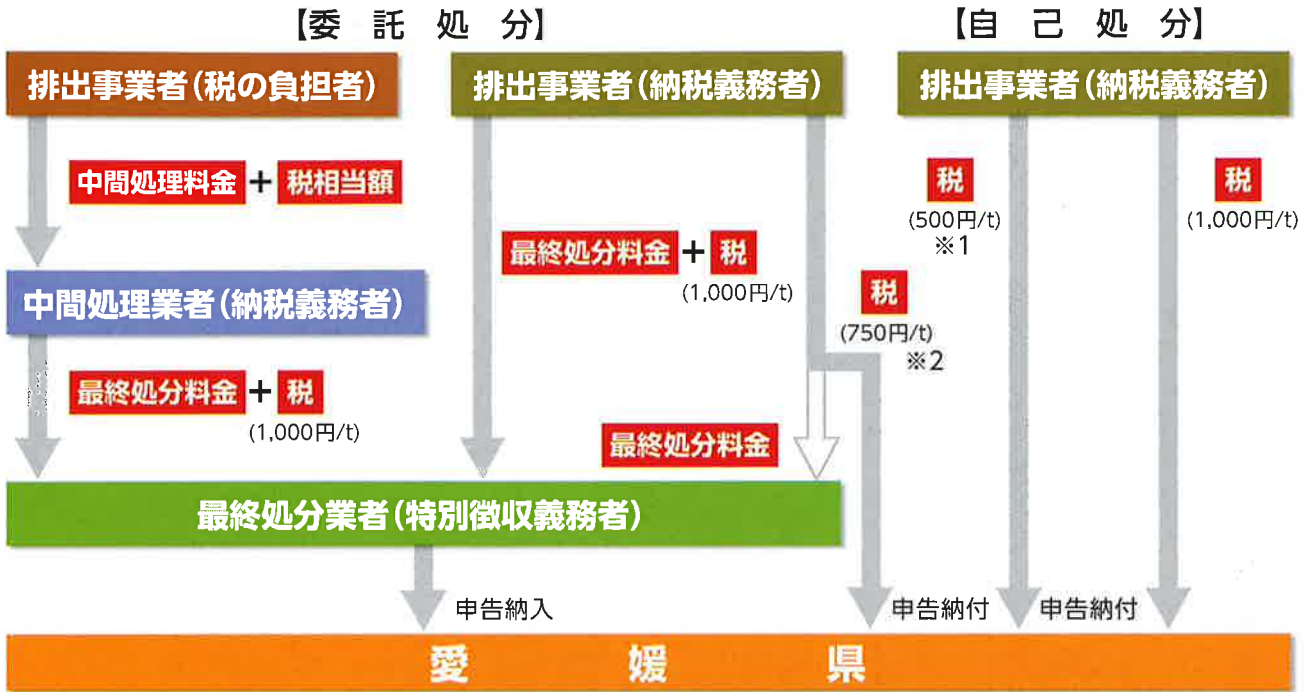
【委　託　処　分】

【自　己　処　分】

排出事業者（税の負担者）

排出事業者（納税義務者）

排出事業者（納税義務者）

中間処理料金 + 税相当額

税
(500円/t)
※1

税
(1,000円/t)

最終処分料金 + 税
(1,000円/t)

税
(750円/t)
※2

中間処理業者（納税義務者）

最終処分料金 + 税
(1,000円/t)

最終処分料金

最終処分業者（特別徴収義務者）

申告納入

申告納付

申告納付

愛　媛　県